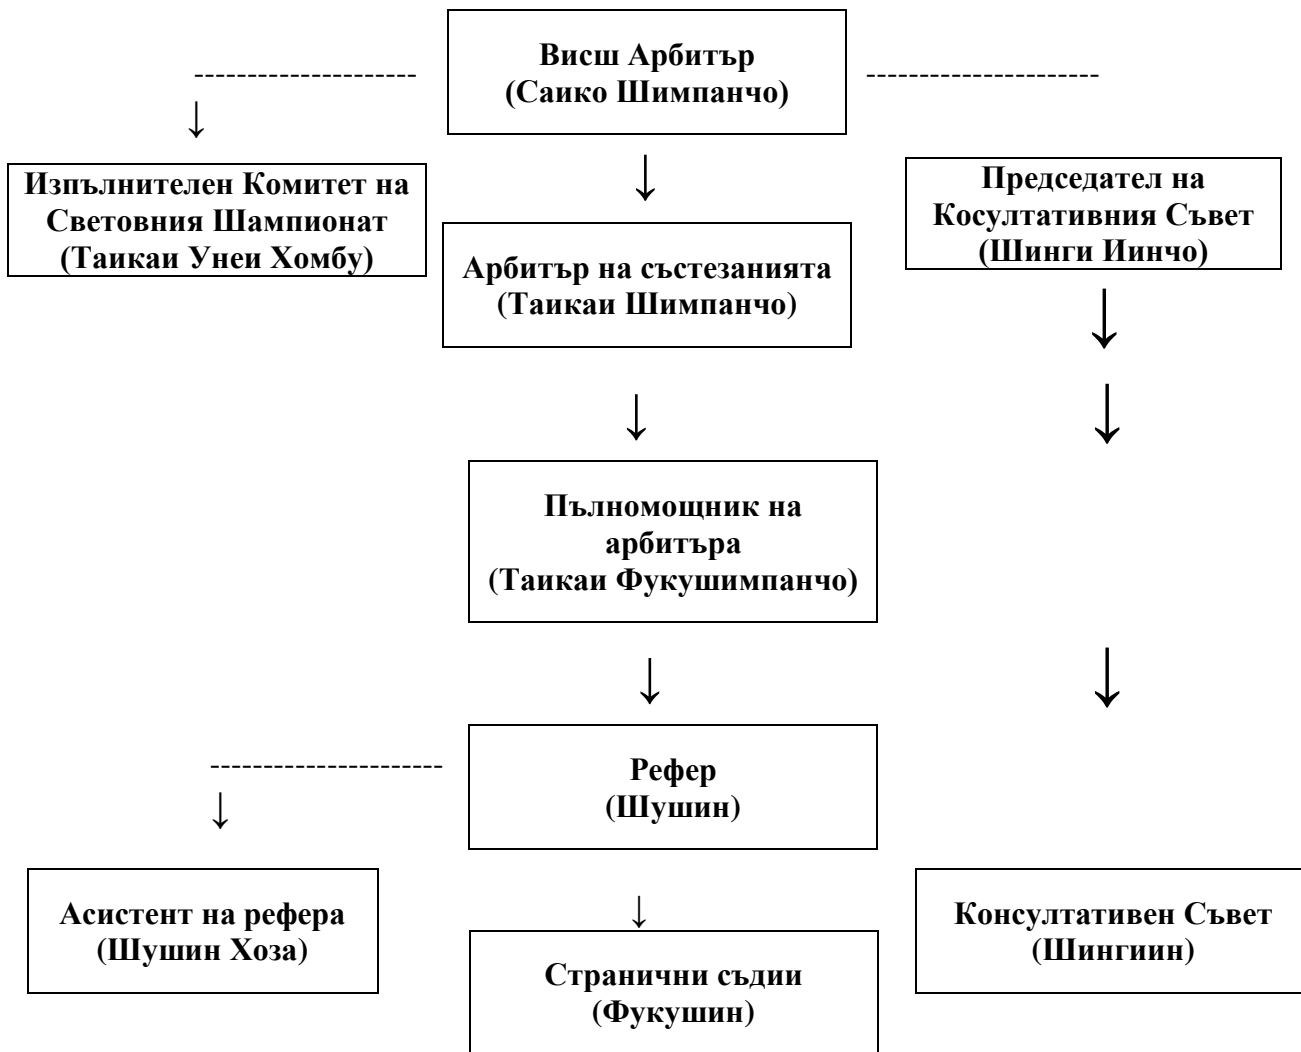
Висш Арбитър
(Саико Шимпанчо)

Изпълнителен Комитет на Световния Шампионат
(Таикаи Унеи Хомбу)

Арбитър на състезанията
(Таикаи Шимпанчо)

Председател на Косултативния Съвет
(Шинги Иинчо)

Пълномощник на арбитъра
(Таикаи Фукушимпанчо)

Рефер
(Шушин)

Асистент на рефера
(Шушин Хоза)

Странични съдии
(Фукушин)

Консултативен Съвет
(Шингиин)